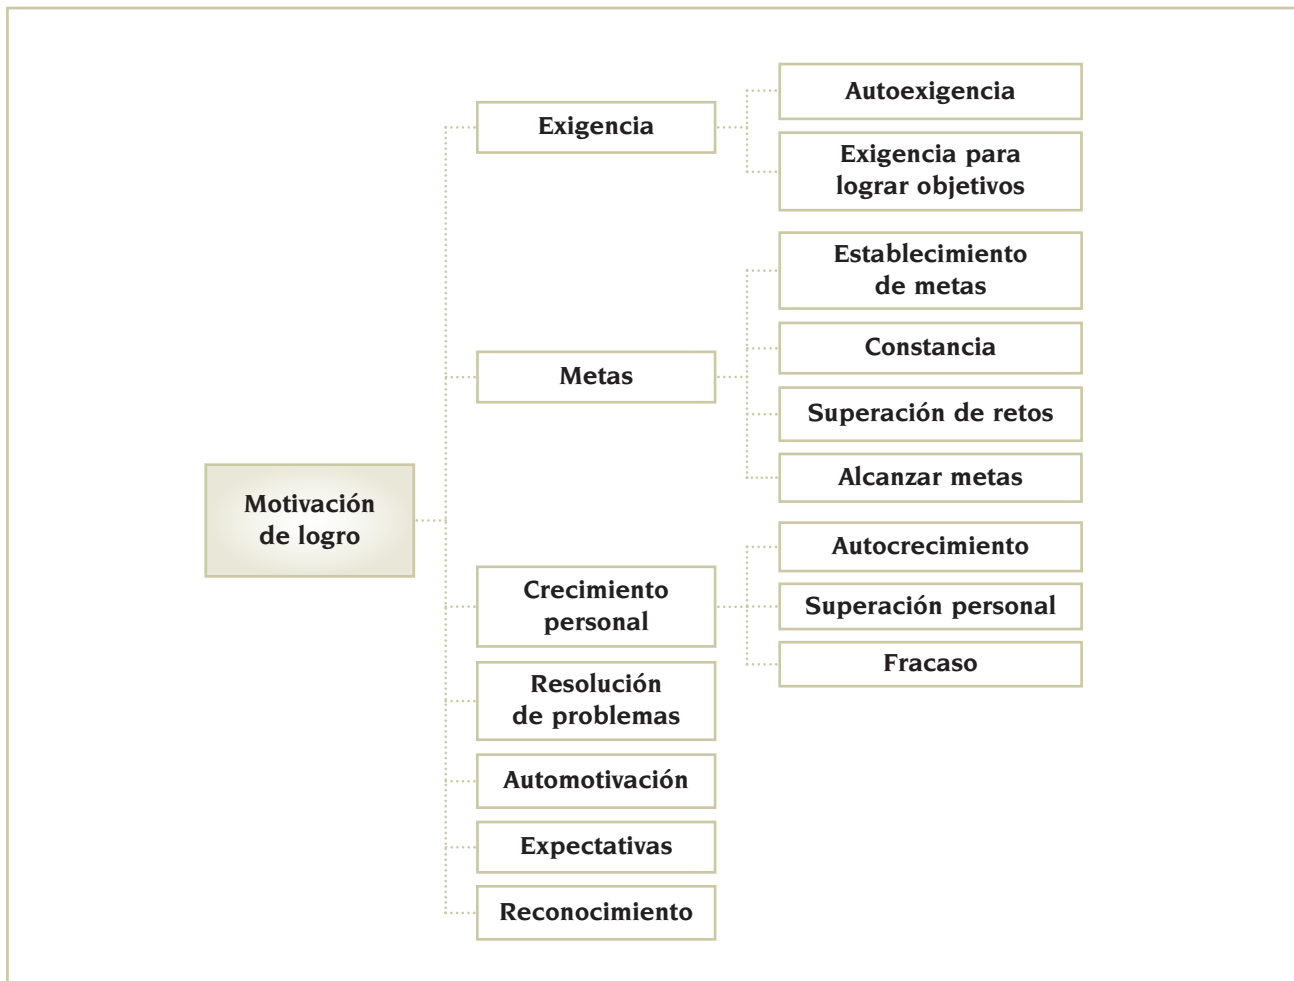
Motivación de logro

Exigencia

Autoexigencia

Exigencia para lograr objetivos

Metas

Establecimiento de metas

Constancia

Superación de retos

Alcanzar metas

Crecimiento personal

Autocrecimiento

Superación personal

Fracaso

Resolución de problemas

Automotivación

Expectativas

Reconocimiento